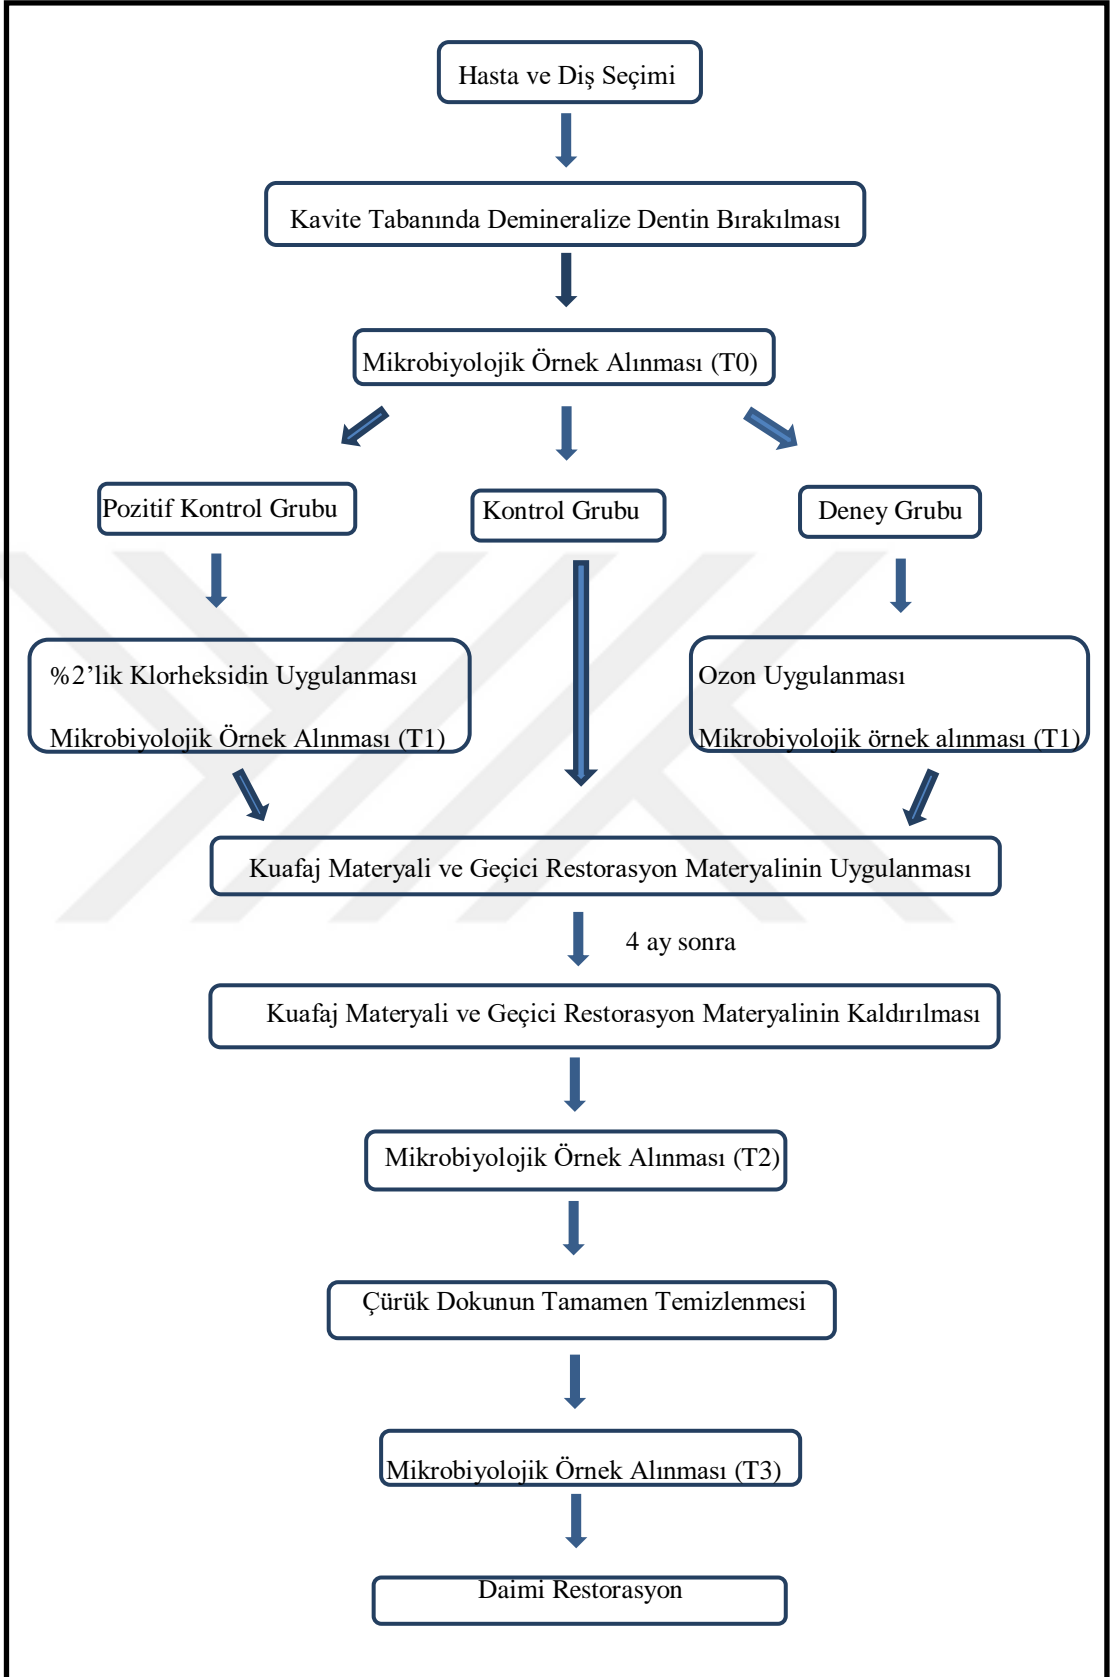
Hasta ve Diş Seçimi

Kavite Tabanında Demineralize Dentin Bırakılması

Mikrobiyolojik Örnek Alınması (T0)

Pozitif Kontrol Grubu

Kontrol Grubu

Deney Grubu

%2’lik Klorheksidin Uygulanması

Mikrobiyolojik Örnek Alınması (T1)

Ozon Uygulanması

Mikrobiyolojik örnek alınması (T1)

Kuafaj Materyali ve Geçici Restorasyon Materyalinin Uygulanması

4 ay sonra

Kuafaj Materyali ve Geçici Restorasyon Materyalinin Kaldırılması

Mikrobiyolojik Örnek Alınması (T2)

Çürük Dokunun Tamamen Temizlenmesi

Mikrobiyolojik Örnek Alınması (T3)

Daimi Restorasyon